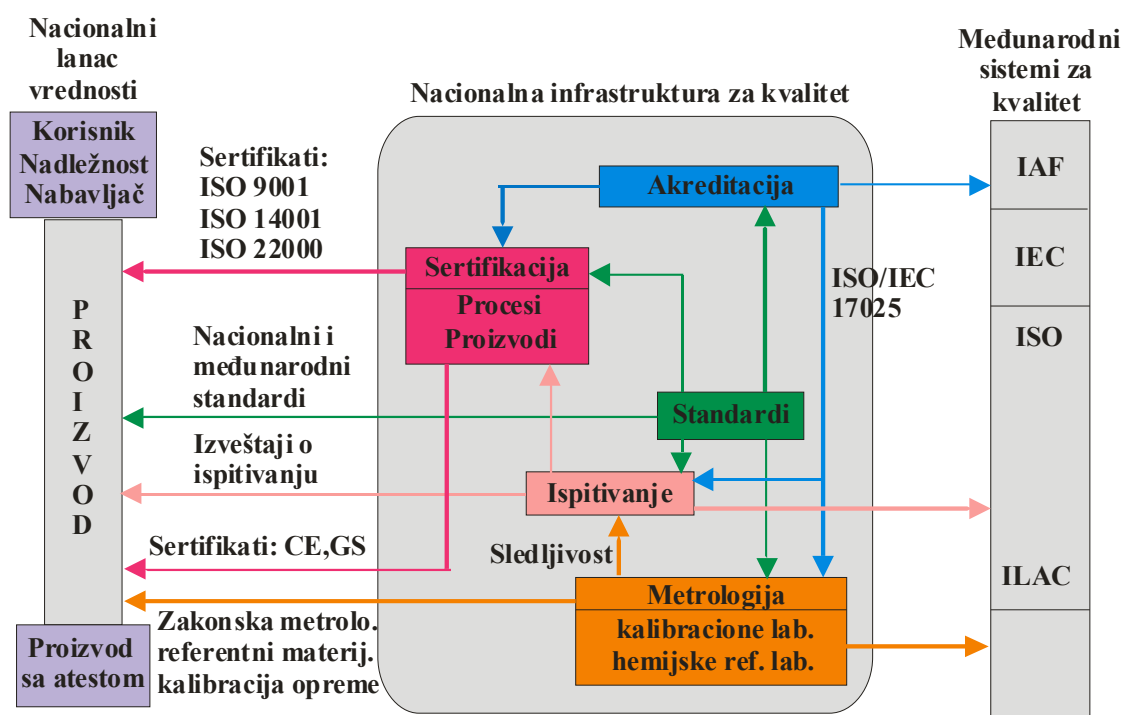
Nacionalni lanac vrednosti

Korisnik
Nadležnost
Nabavljač

P
R
O
I
Z
V
O
D

Proizvod sa atestom

Nacionalna infrastruktura za kvalitet

Sertifikati:
ISO 9001
ISO 14001
ISO 22000

Nacionalni i međunarodni standardi

Izveštaji o ispitivanju

Sertifikati: CE,GS

Zakonska metrolo.
referentni materij.
kalibracija opreme

Akreditacija

Sertifikacija
Procesi
Proizvodi

ISO/IEC 17025

Standardi

Ispitivanje

Sledljivost

Metrologija
kalibracione lab.
hemijske ref. lab.

Međunarodni sistemi za kvalitet

IAF
IEC
ISO
ILAC